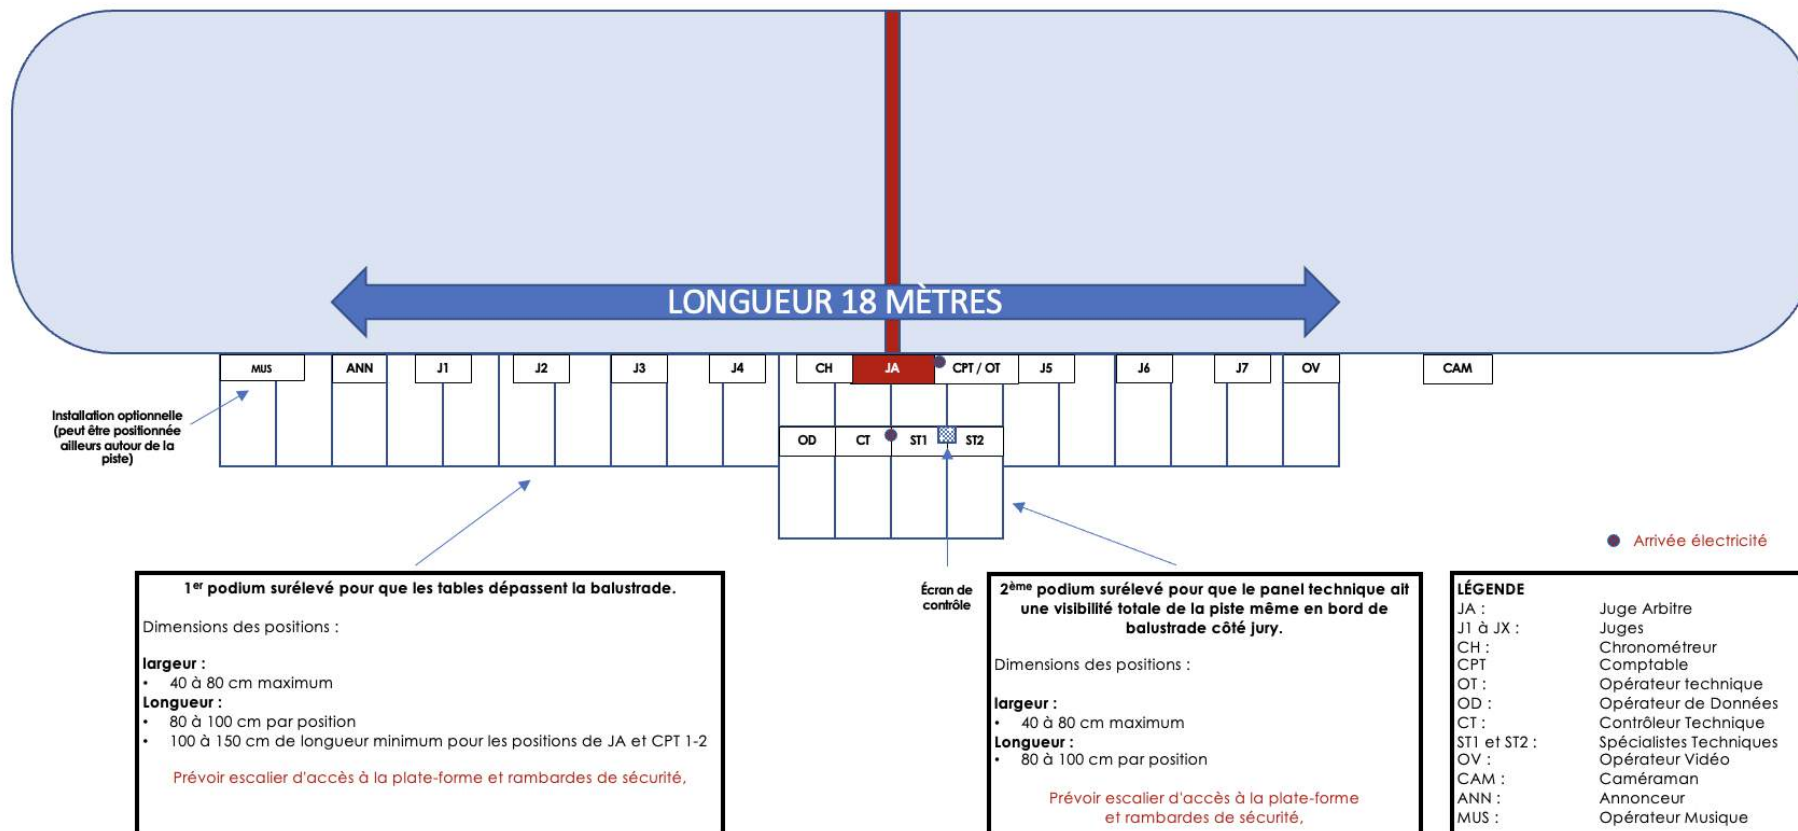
LONGUEUR 18 MÈTRES

MUS ANN J1 J2 J3 J4 CH JA CPT / OT J5 J6 J7 OV CAM

OD CT ST1 ST2

Installation optionnelle (peut être positionnée ailleurs autour de la piste)

Écran de contrôle

Arrivée électricité

1$^{er}$ podium surélevé pour que les tables dépassent la balustrade.

Dimensions des positions :

largeur :
• 40 à 80 cm maximum
Longueur :
• 80 à 100 cm par position
• 100 à 150 cm de longueur minimum pour les positions de JA et CPT 1-2

Prévoir escalier d'accès à la plate-forme et rambardes de sécurité,

2$^{ème}$ podium surélevé pour que le panel technique ait une visibilité totale de la piste même en bord de balustrade côté jury.

Dimensions des positions :

largeur :
• 40 à 80 cm maximum
Longueur :
• 80 à 100 cm par position

Prévoir escalier d'accès à la plate-forme et rambardes de sécurité,

LÉGENDE
| | |
|---|---|
| JA : | Juge Arbitre |
| J1 à JX : | Juges |
| CH : | Chronométreur |
| CPT | Comptable |
| OT : | Opérateur technique |
| OD : | Opérateur de Données |
| CT : | Contrôleur Technique |
| ST1 et ST2 : | Spécialistes Techniques |
| OV : | Opérateur Vidéo |
| CAM : | Caméraman |
| ANN : | Annonceur |
| MUS : | Opérateur Musique |